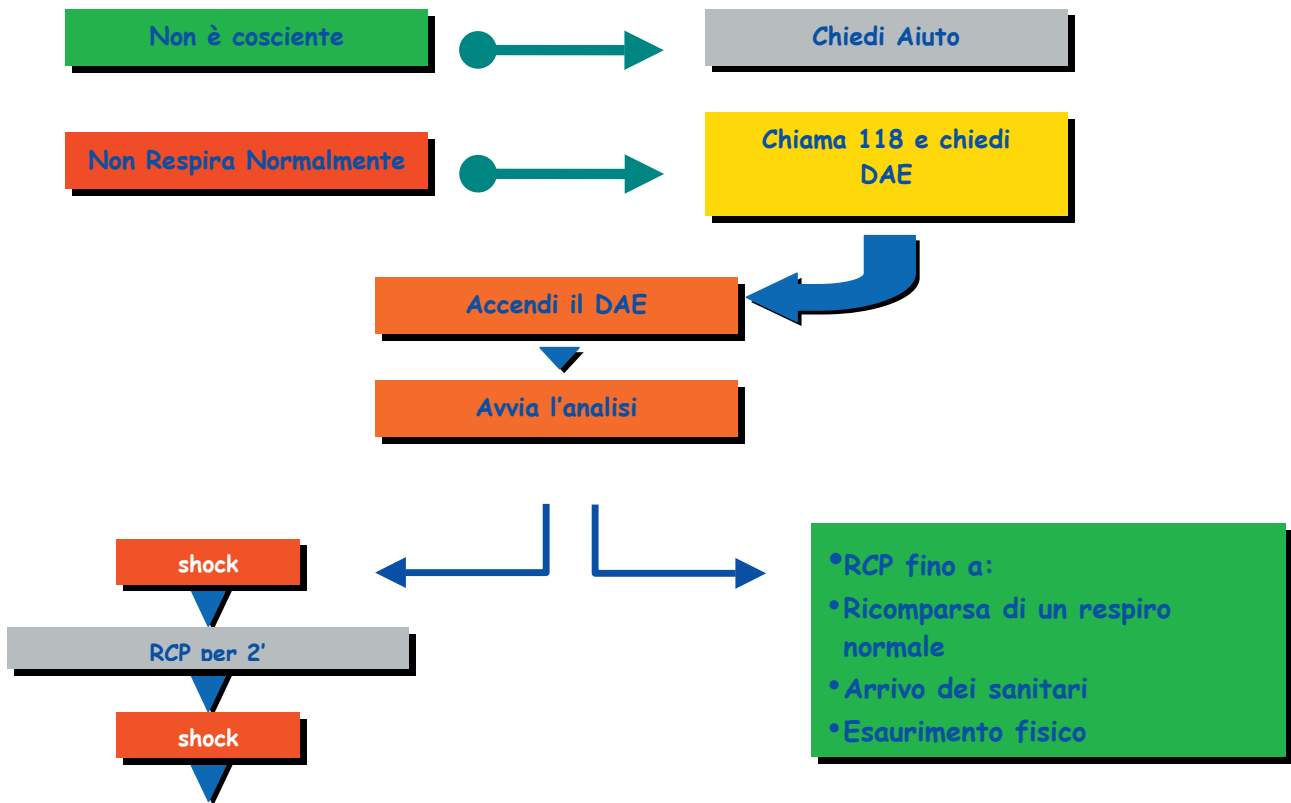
Non è cosciente

Chiedi Aiuto

Non Respira Normalmente

Chiama 118 e chiedi DAE

Accendi il DAE

Avvia l'analisi

shock

RCP per 2'

shock

•RCP fino a:
•Ricomparsa di un respiro normale
•Arrivo dei sanitari
•Esaurimento fisico